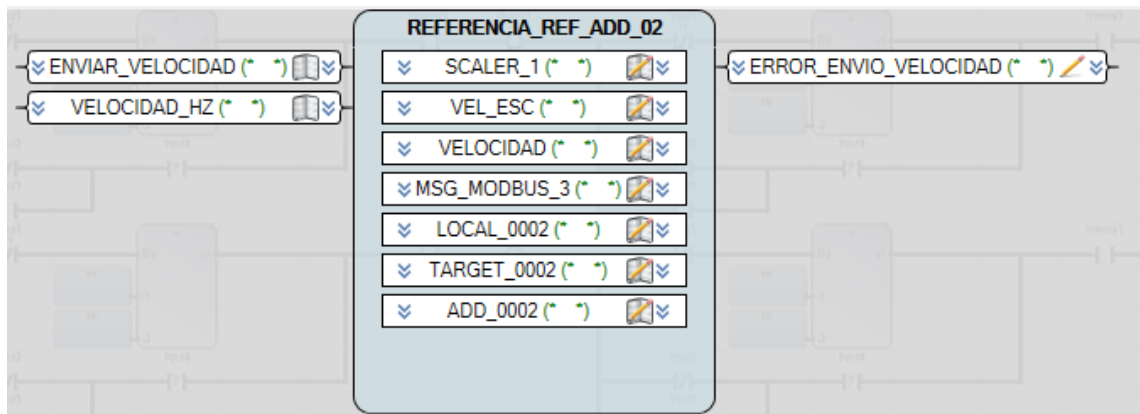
REFERENCIA_REF_ADD_02

ENVIAR_VELOCIDAD (* *)

VELOCIDAD_HZ (* *)

SCALER_1 (* *)

VEL_ESC (* *)

VELOCIDAD (* *)

MSG_MODBUS_3 (* *)

LOCAL_0002 (* *)

TARGET_0002 (* *)

ADD_0002 (* *)

ERROR_ENVIO_VELOCIDAD (* *)